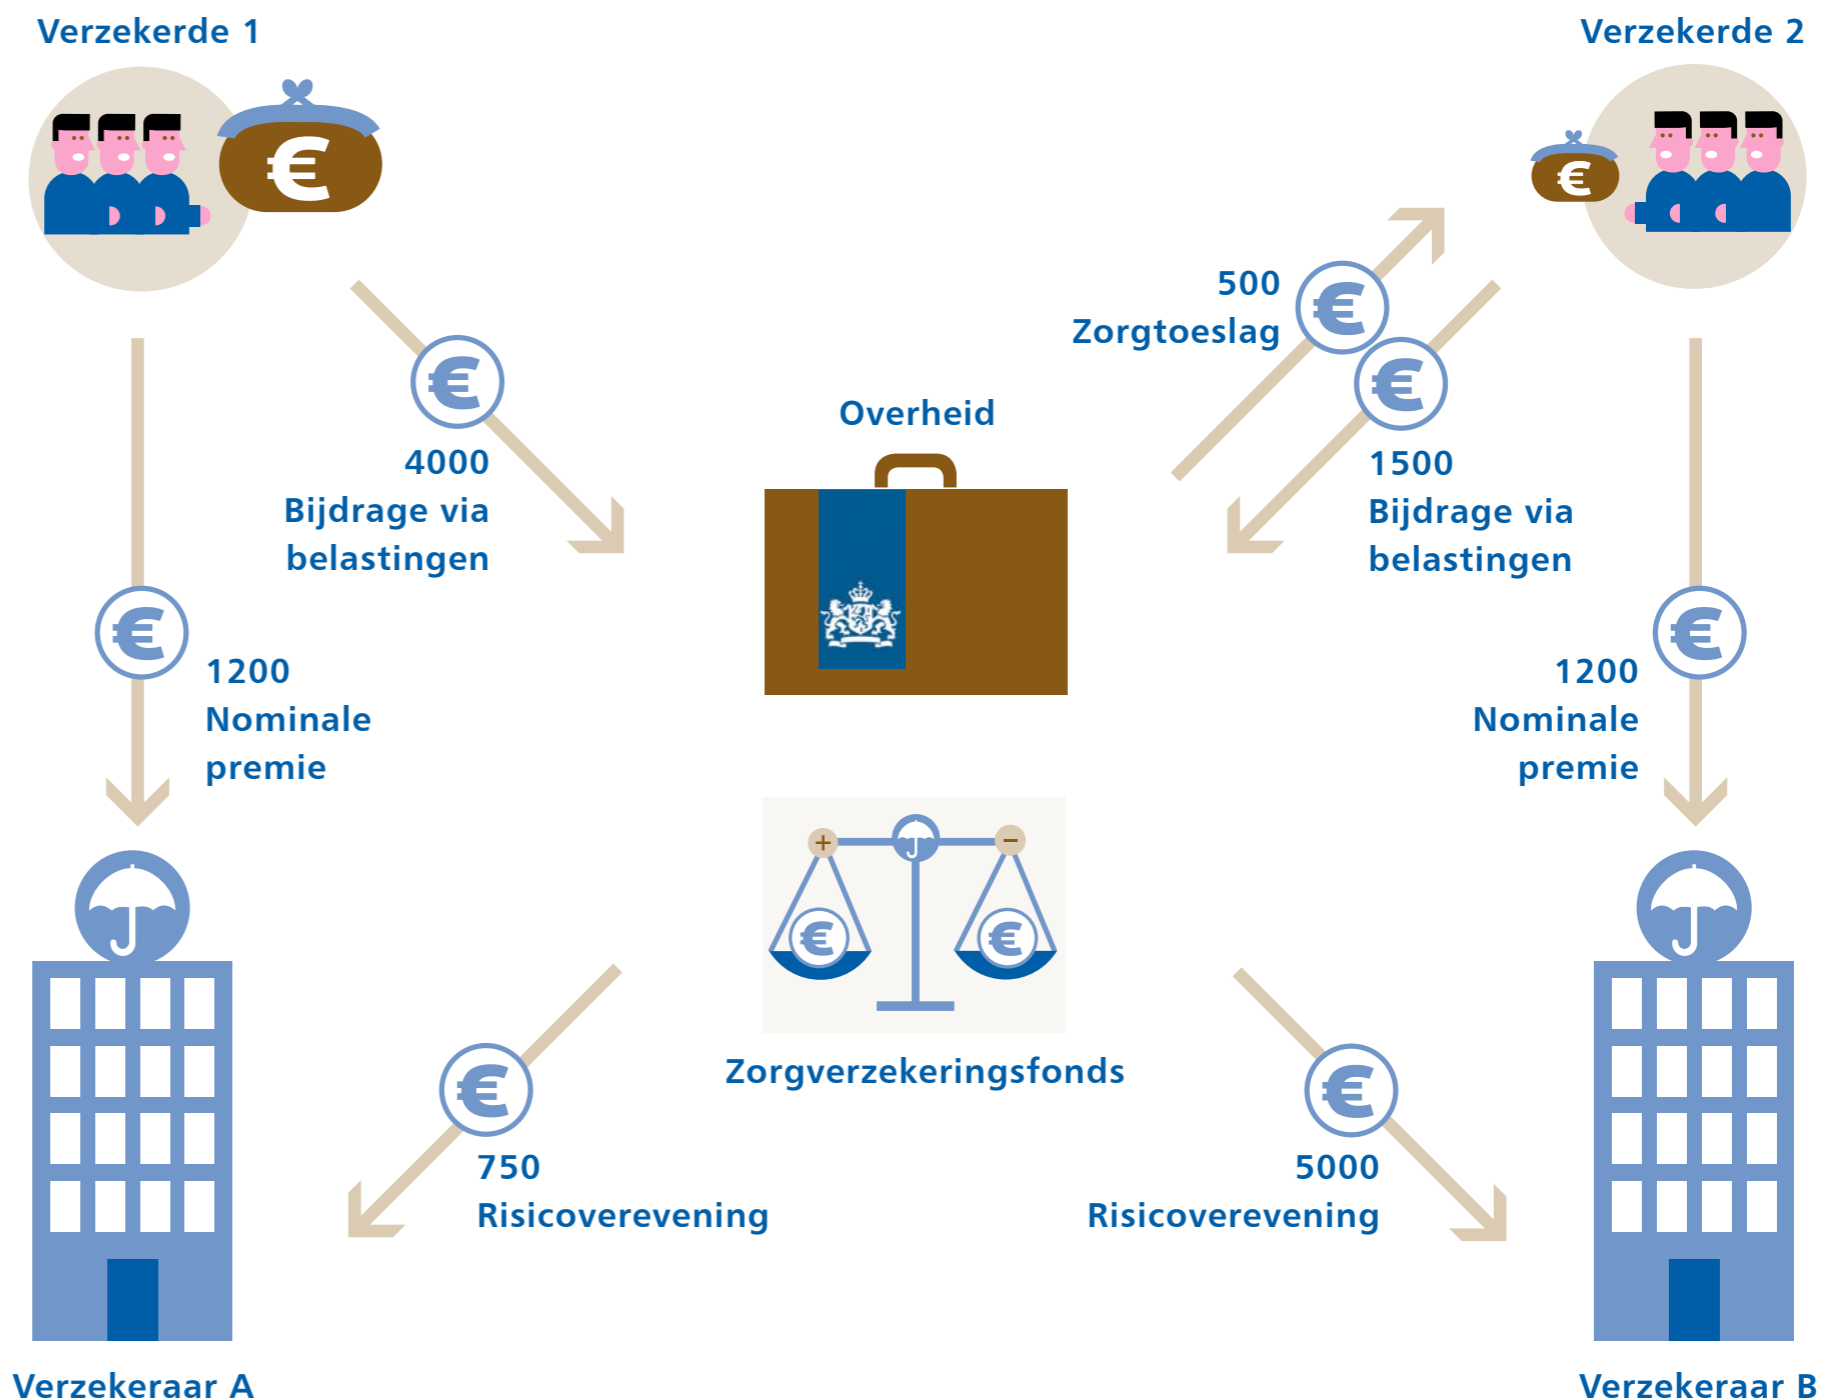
Verzekerde 1

Verzekerde 2

500
Zorgtoeslag

4000
Bijdrage via belastingen

Overheid

1500
Bijdrage via belastingen

1200
Nominale premie

1200
Nominale premie

Zorgverzekeringsfonds

750
Risicoverevening

5000
Risicoverevening

Verzekeraar A

Verzekeraar B